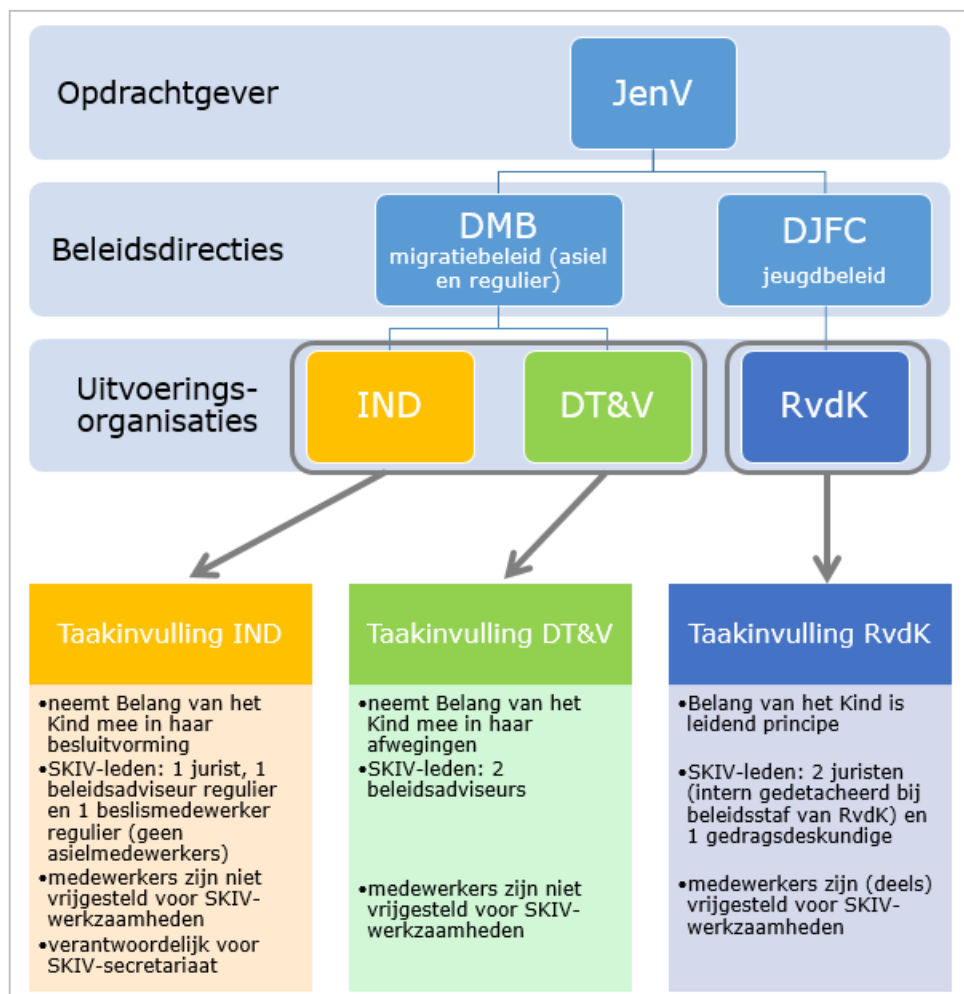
Opdrachtgever

JenV

Beleidsdirecties

DMB
migratiebeleid (asiel en regulier)

DJFC
jeugdbeleid

Uitvoerings-organisaties

IND

DT&V

RvdK

Taakinvulling IND

•neemt Belang van het Kind mee in haar besluitvorming
•SKIV-leden: 1 jurist, 1 beleidsadviseur regulier en 1 beslismedewerker regulier (geen asielmedewerkers)
•medewerkers zijn niet vrijgesteld voor SKIV-werkzaamheden
•verantwoordelijk voor SKIV-secretariaat

Taakinvulling DT&V

•neemt Belang van het Kind mee in haar afwegingen
•SKIV-leden: 2 beleidsadviseurs

•medewerkers zijn niet vrijgesteld voor SKIV-werkzaamheden

Taakinvulling RvdK

•Belang van het Kind is leidend principe

•SKIV-leden: 2 juristen (intern gedetacheerd bij beleidsstaf van RvdK) en 1 gedragsdeskundige

•medewerkers zijn (deels) vrijgesteld voor SKIV-werkzaamheden